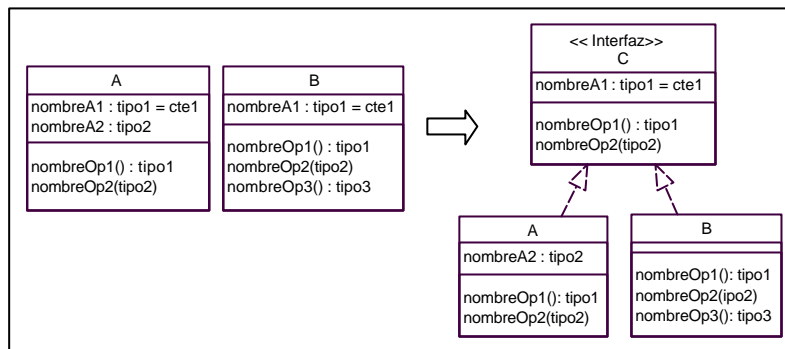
A

nombreA1 : tipo1 = cte1
nombreA2 : tipo2

nombreOp1() : tipo1
nombreOp2(tipo2)

B

nombreA1 : tipo1 = cte1

nombreOp1() : tipo1
nombreOp2(tipo2)
nombreOp3() : tipo3

<< Interfaz>>
C

nombreA1 : tipo1 = cte1

nombreOp1() : tipo1
nombreOp2(tipo2)

A

nombreA2 : tipo2

nombreOp1(): tipo1
nombreOp2(tipo2)

B

nombreOp1(): tipo1
nombreOp2(ipo2)
nombreOp3(): tipo3